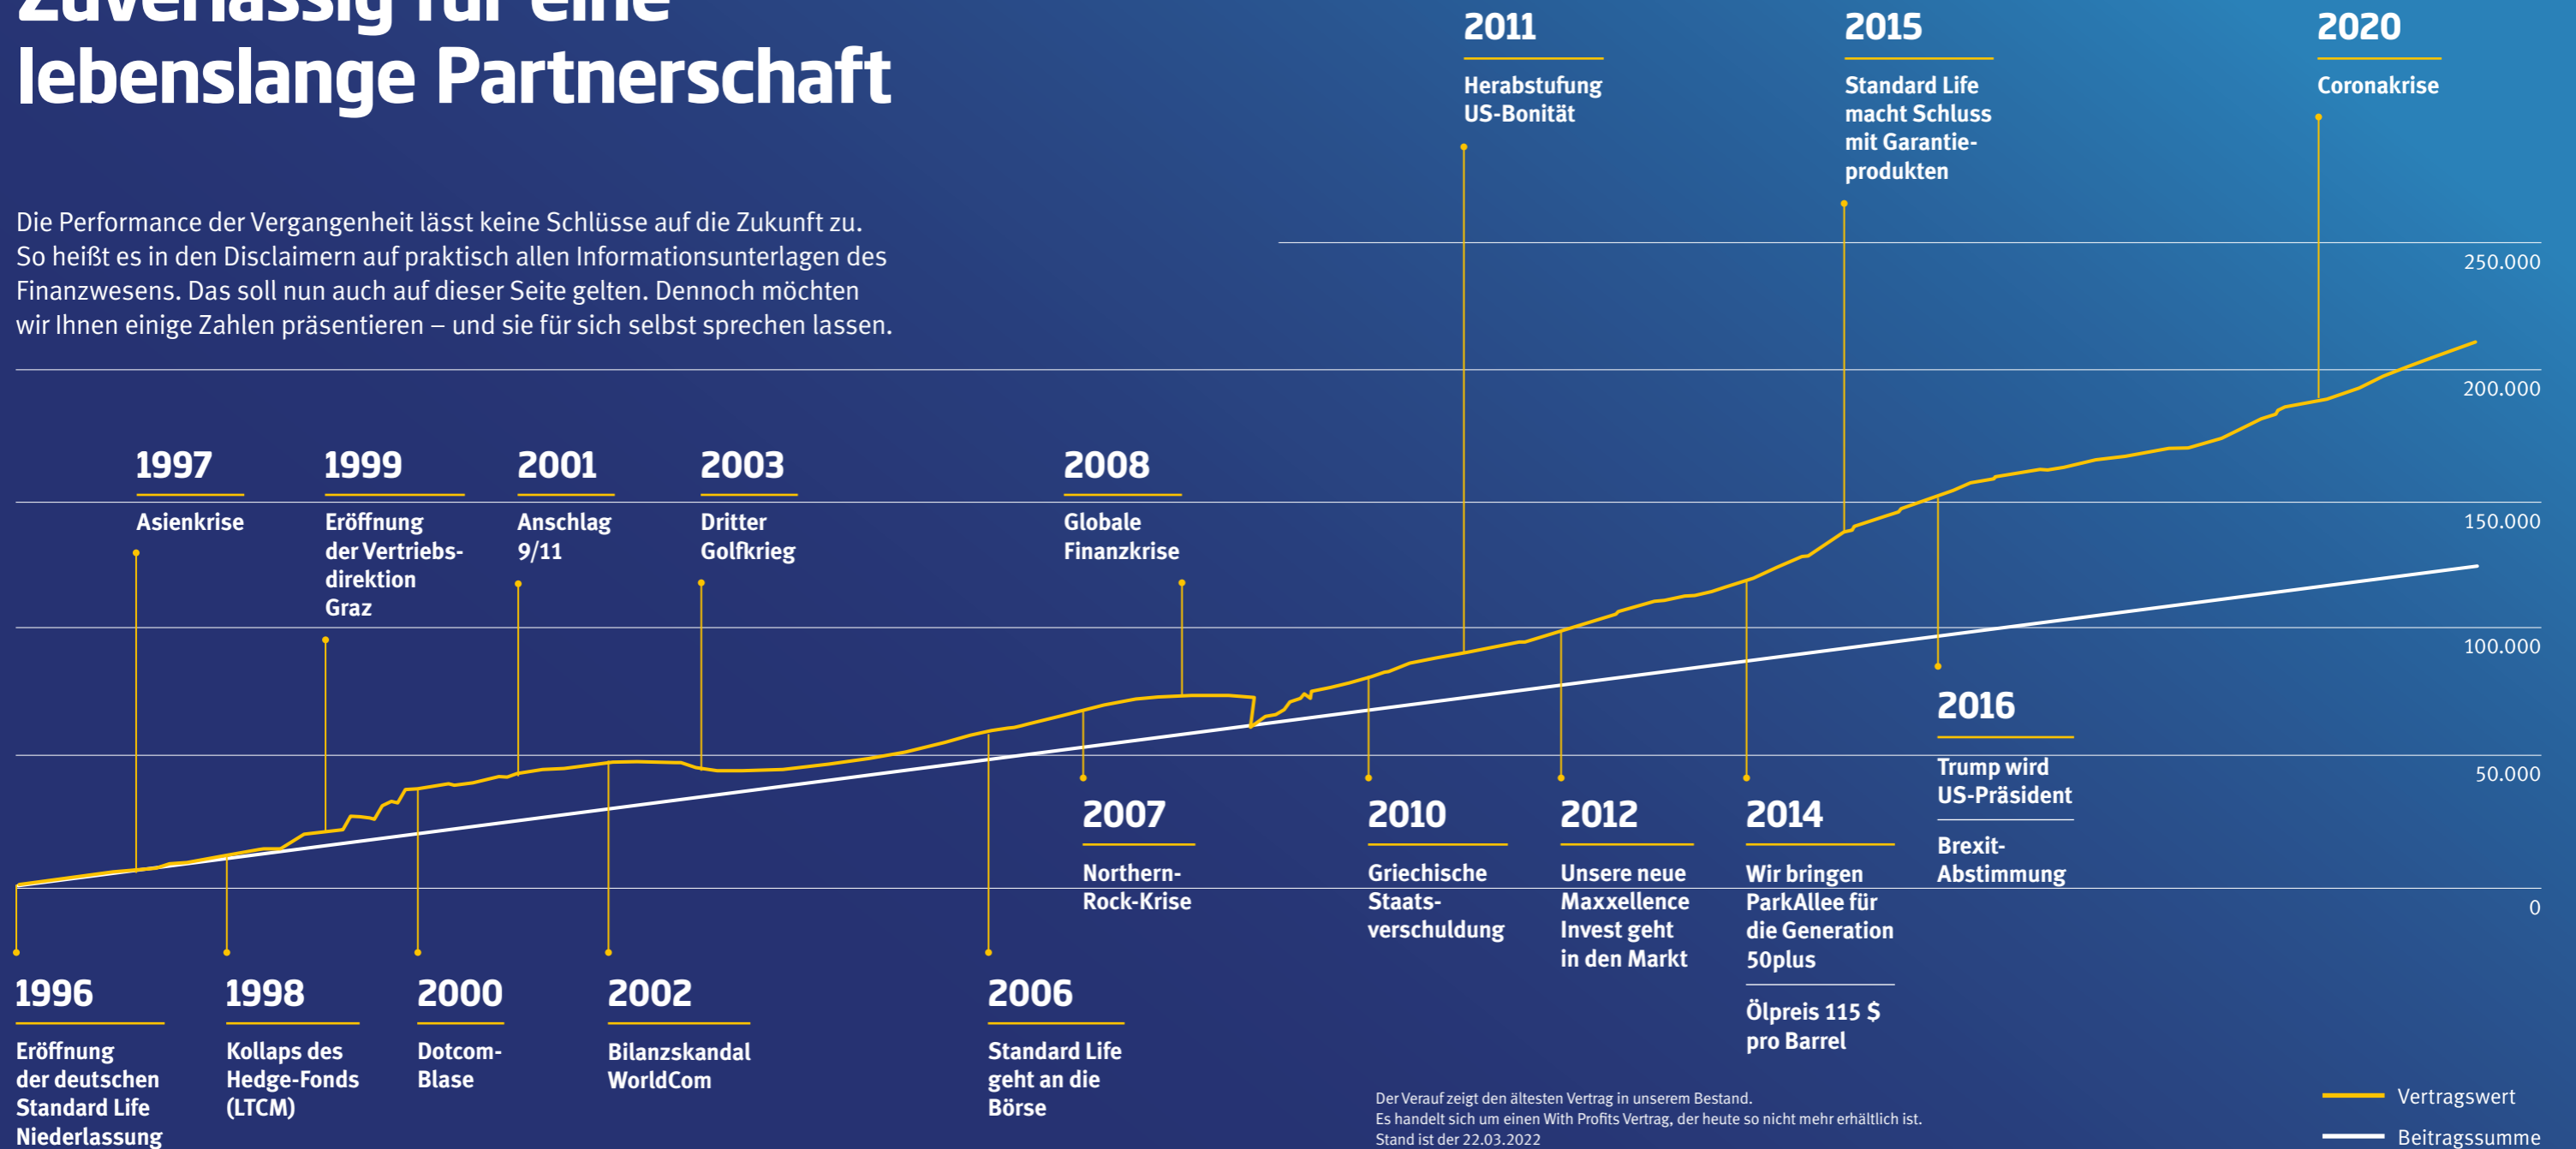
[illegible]
lebenslange Partnerschaft

Die Performance der Vergangenheit lässt keine Schlüsse auf die Zukunft zu. So heißt es in den Disclaimern auf praktisch allen Informationsunterlagen des Finanzwesens. Das soll nun auch auf dieser Seite gelten. Dennoch möchten wir Ihnen einige Zahlen präsentieren – und sie für sich selbst sprechen lassen.

2011
Herabstufung US-Bonität

2015
Standard Life macht Schluss mit Garantieprodukten

2020
Coronakrise

250.000
200.000
150.000
100.000
50.000
0

1997
Asienkrise

1999
Eröffnung der Vertriebsdirektion Graz

2001
Anschlag 9/11

2003
Dritter Golfkrieg

2008
Globale Finanzkrise

2016
Trump wird US-Präsident
Brexit-Abstimmung

2007
Northern-Rock-Krise

2010
Griechische Staatsverschuldung

2012
Unsere neue Maxxellence Invest geht in den Markt

2014
Wir bringen ParkAllee für die Generation 50plus
Ölpreis 115 $ pro Barrel

1996
Eröffnung der deutschen Standard Life Niederlassung

1998
Kollaps des Hedge-Fonds (LTCM)

2000
Dotcom-Blase

2002
Bilanzskandal WorldCom

2006
Standard Life geht an die Börse

Der Verauf zeigt den ältesten Vertrag in unserem Bestand.
Es handelt sich um einen With Profits Vertrag, der heute so nicht mehr erhältlich ist.
Stand ist der 22.03.2022

Vertragswert
Beitragssumme